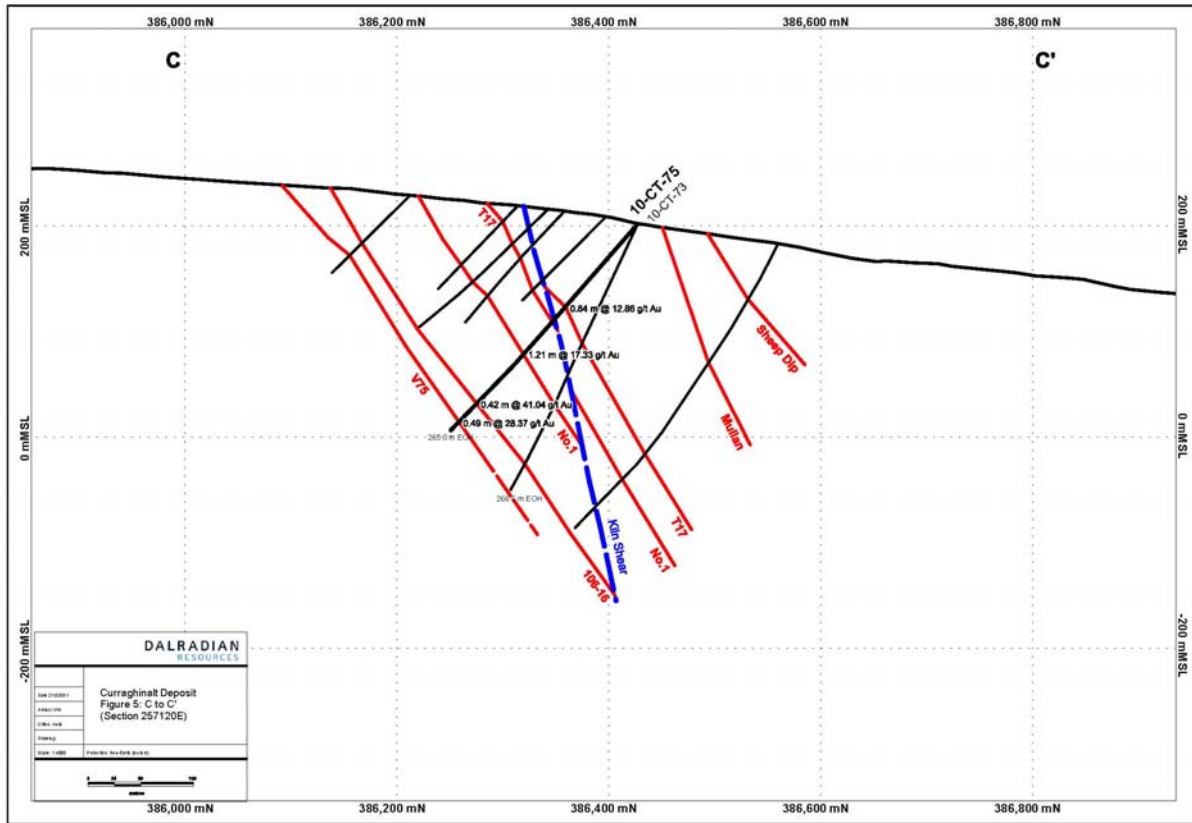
386,000 mN
386,200 mN
386,400 mN
386,600 mN
386,800 mN

C

C'

200 mMSL
200 mMSL

10-CT-75
10-CT-73

T17

0.84 m @ 12.86 g/t Au

1.21 m @ 17.33 g/t Au

0.42 m @ 41.04 g/t Au
0.49 m @ 28.37 g/t Au

265.0 m EOH

269.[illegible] m EOH

V75

No.1

Sheep Dip

Mullan

0 mMSL
0 mMSL

Kiln Shear

T17

No.1

106-16

-200 mMSL
-200 mMSL

DALRADIAN
RESOURCES

Curraghinalt Deposit
Figure 5: C to C'
(Section 257120E)

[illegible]
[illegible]
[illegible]
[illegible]
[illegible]
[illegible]

386,000 mN
386,200 mN
386,400 mN
386,600 mN
386,800 mN